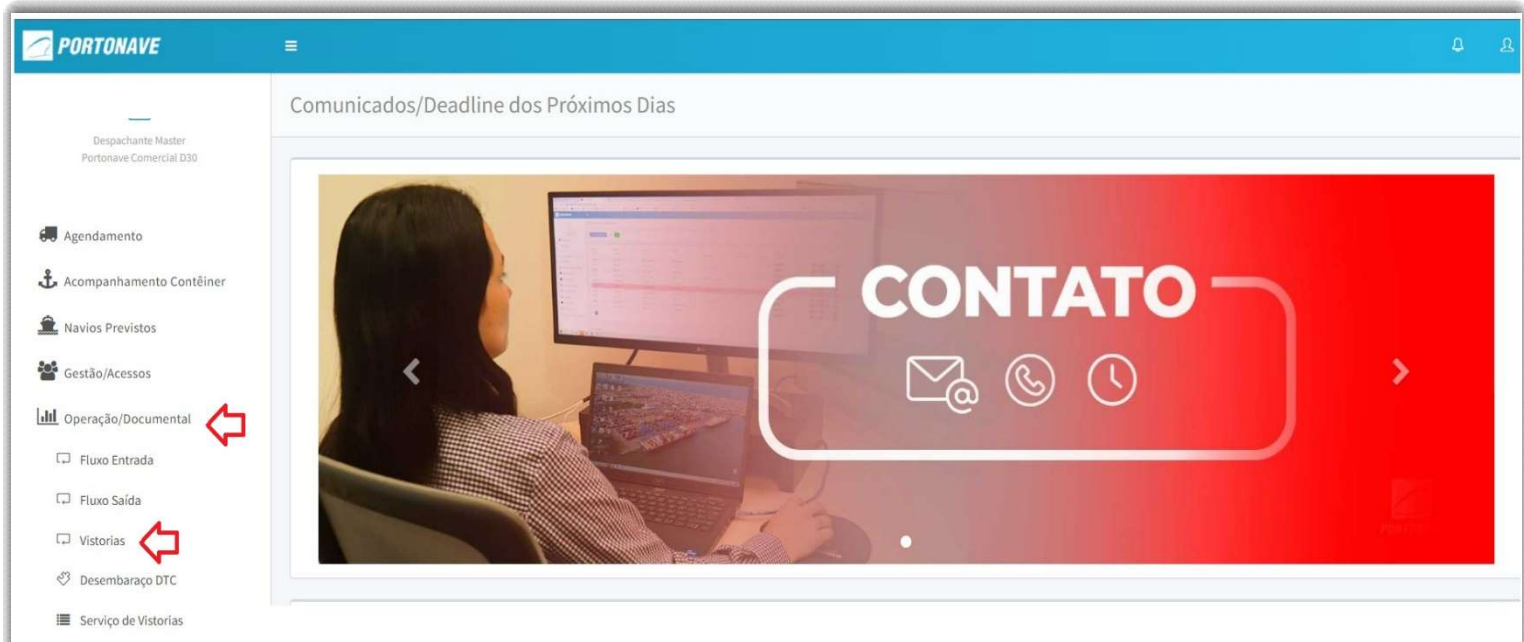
PORTONAVE

Despachante Master
Portonave Comercial D30

Agendamento
Acompanhamento Contêiner
Navios Previstos
Gestão/Acessos
Operação/Documental
Fluxo Entrada
Fluxo Saída
Vistorias
Desembaraço DTC
Serviço de Vistorias

Comunicados/Deadline dos Próximos Dias

CONTATO